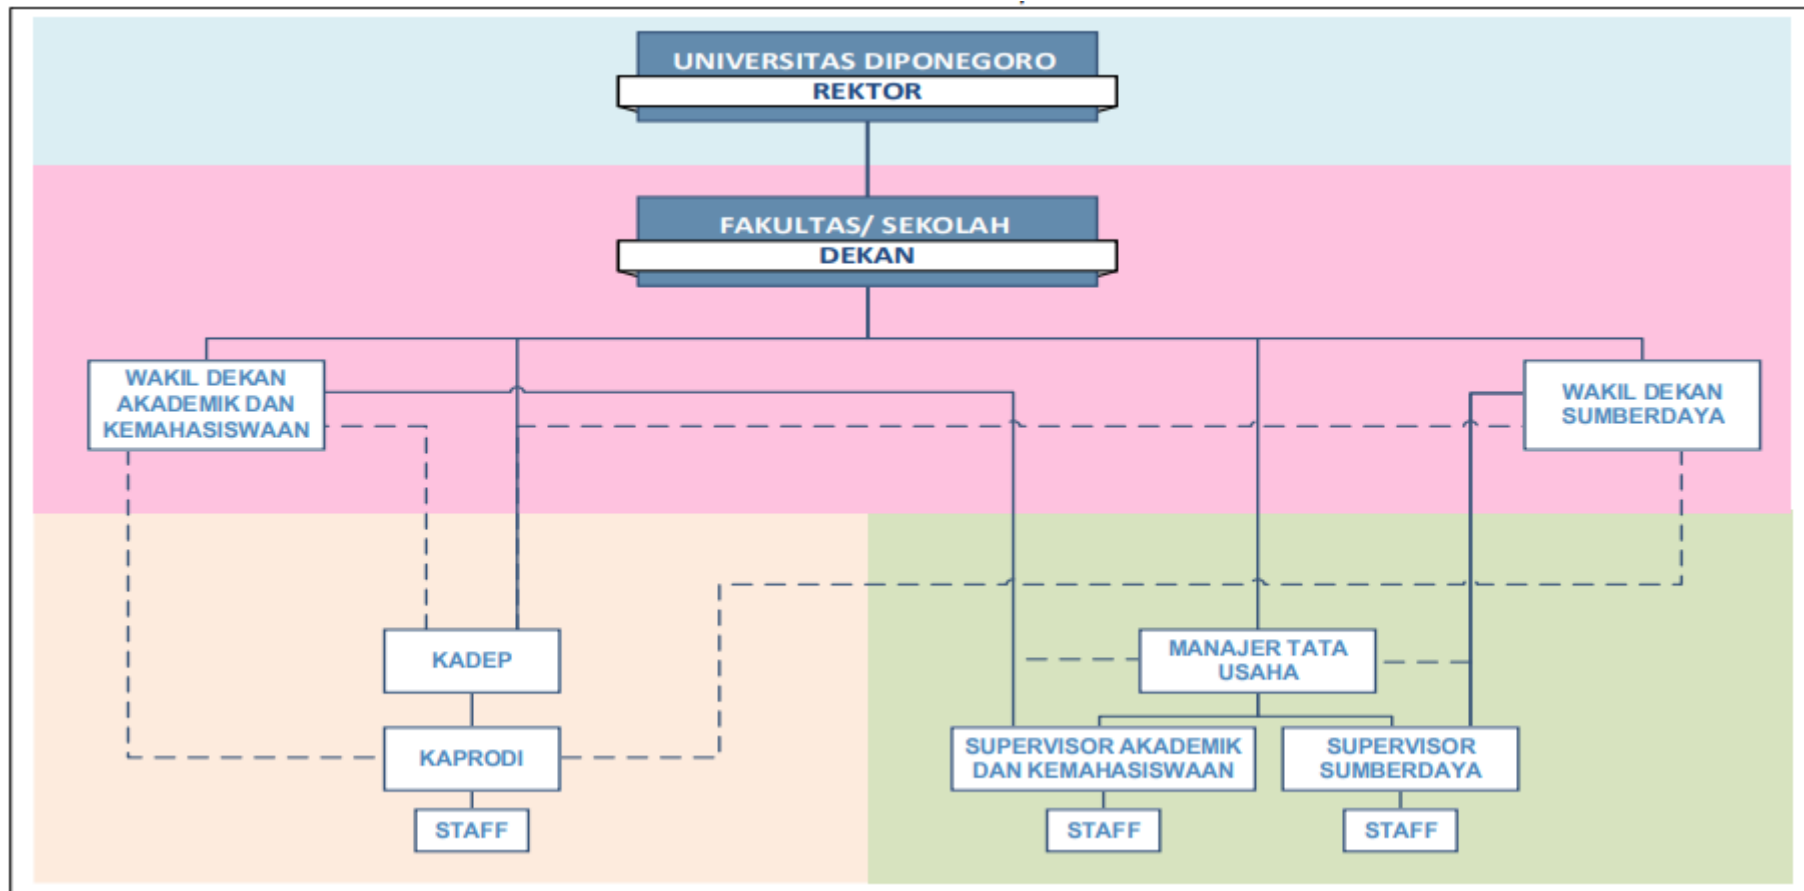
UNIVERSITAS DIPONEGORO
REKTOR

FAKULTAS/ SEKOLAH
DEKAN

WAKIL DEKAN AKADEMIK DAN KEMAHASISWAAN

WAKIL DEKAN SUMBERDAYA

KADEP

MANAJER TATA USAHA

KAPRODI

SUPERVISOR AKADEMIK DAN KEMAHASISWAAN

SUPERVISOR SUMBERDAYA

STAFF

STAFF

STAFF